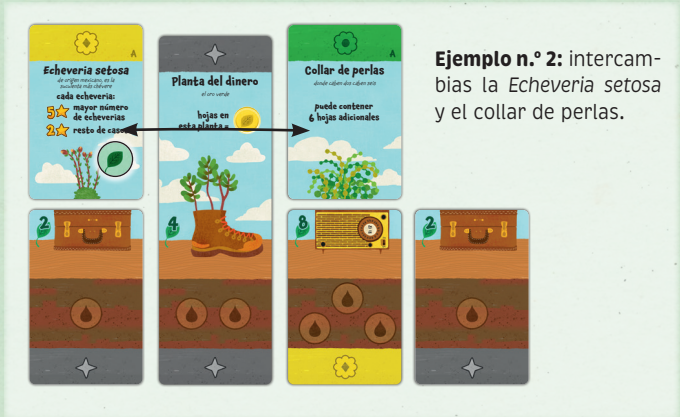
A

Echeveria setosa

de origen mexicano, es la suculenta más chévere

cada echeveria:

5 mayor número de echeverias

2 resto de casos

Planta del dinero

el oro verde

hojas en esta planta =

A

Collar de perlas

donde caben dos caben seis

puede contener 6 hojas adicionales

2

4

8

2

**Ejemplo n.° 2:** intercambias la *Echeveria setosa* y el collar de perlas.